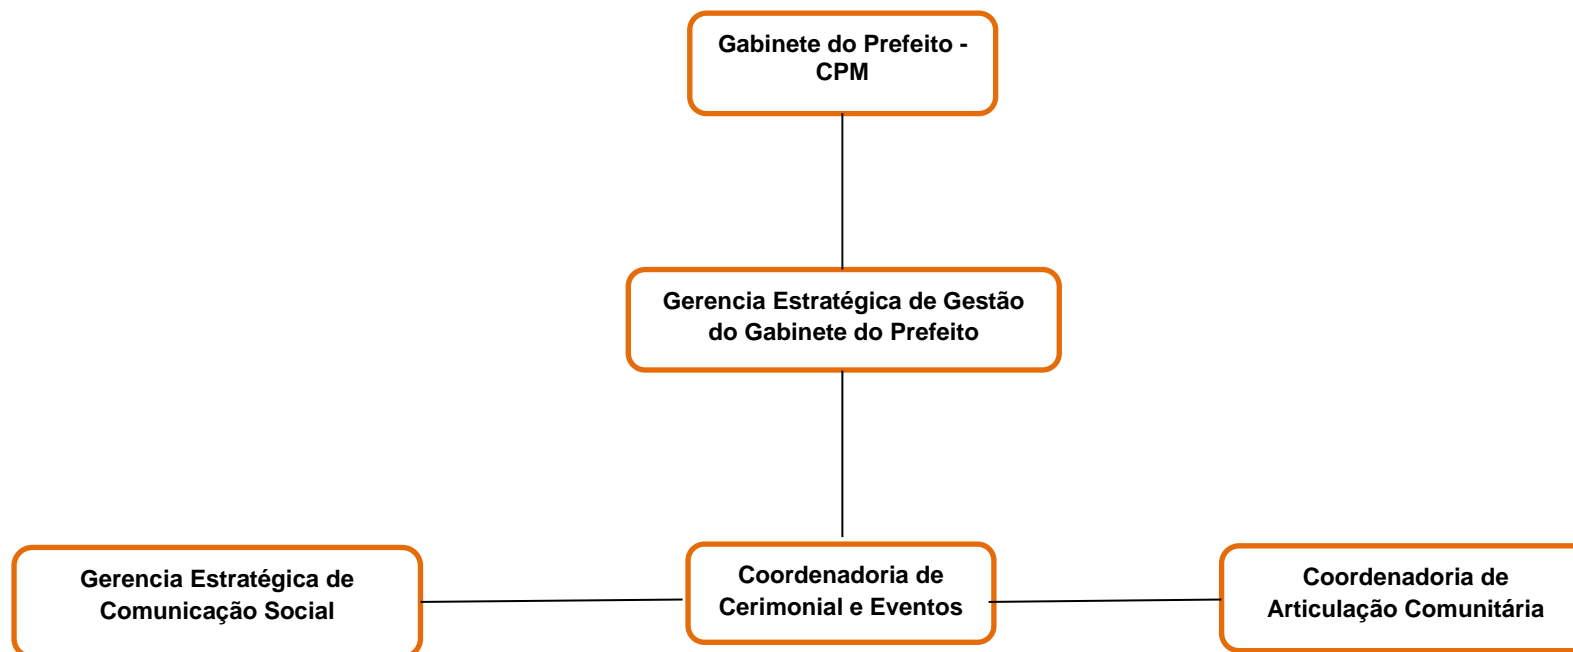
Gabinete do Prefeito - CPM

Gerencia Estratégica de Gestão do Gabinete do Prefeito

Gerencia Estratégica de Comunicação Social

Coordenadoria de Cerimonial e Eventos

Coordenadoria de Articulação Comunitária